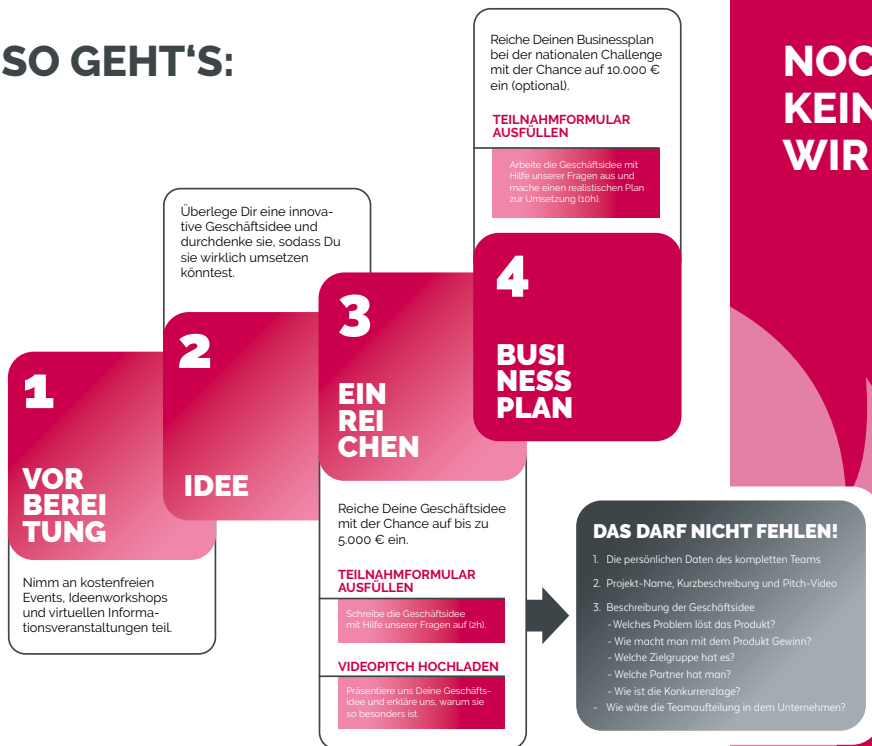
SO GEHT'S:

1
VOR BEREI TUNG

Nimm an kostenfreien Events, Ideenworkshops und virtuellen Informationsveranstaltungen teil.

Überlege Dir eine innovative Geschäftsidee und durchdenke sie, sodass Du sie wirklich umsetzen könntest.

2
IDEE

3
EIN REI CHEN

Reiche Deine Geschäftsidee mit der Chance auf bis zu 5.000 € ein.

TEILNAHMFORMULAR AUSFÜLLEN

Schreibe die Geschäftsidee mit Hilfe unserer Fragen auf (2h).

VIDEOPITCH HOCHLADEN

Präsentiere uns Deine Geschäftsidee und erkläre uns, warum sie so besonders ist.

Reiche Deinen Businessplan bei der nationalen Challenge mit der Chance auf 10.000 € ein (optional).

TEILNAHMFORMULAR AUSFÜLLEN

Arbeite die Geschäftsidee mit Hilfe unserer Fragen aus und mache einen realistischen Plan zur Umsetzung (10h).

4
BUSI NESS PLAN

NOC
KEIN
WIR

DAS DARF NICHT FEHLEN!

1. Die persönlichen Daten des kompletten Teams
2. Projekt-Name, Kurzbeschreibung und Pitch-Video
3. Beschreibung der Geschäftsidee
- Welches Problem löst das Produkt?
- Wie macht man mit dem Produkt Gewinn?
- Welche Zielgruppe hat es?
- Welche Partner hat man?
- Wie ist die Konkurrenzlage?
- Wie wäre die Teamaufteilung in dem Unternehmen?